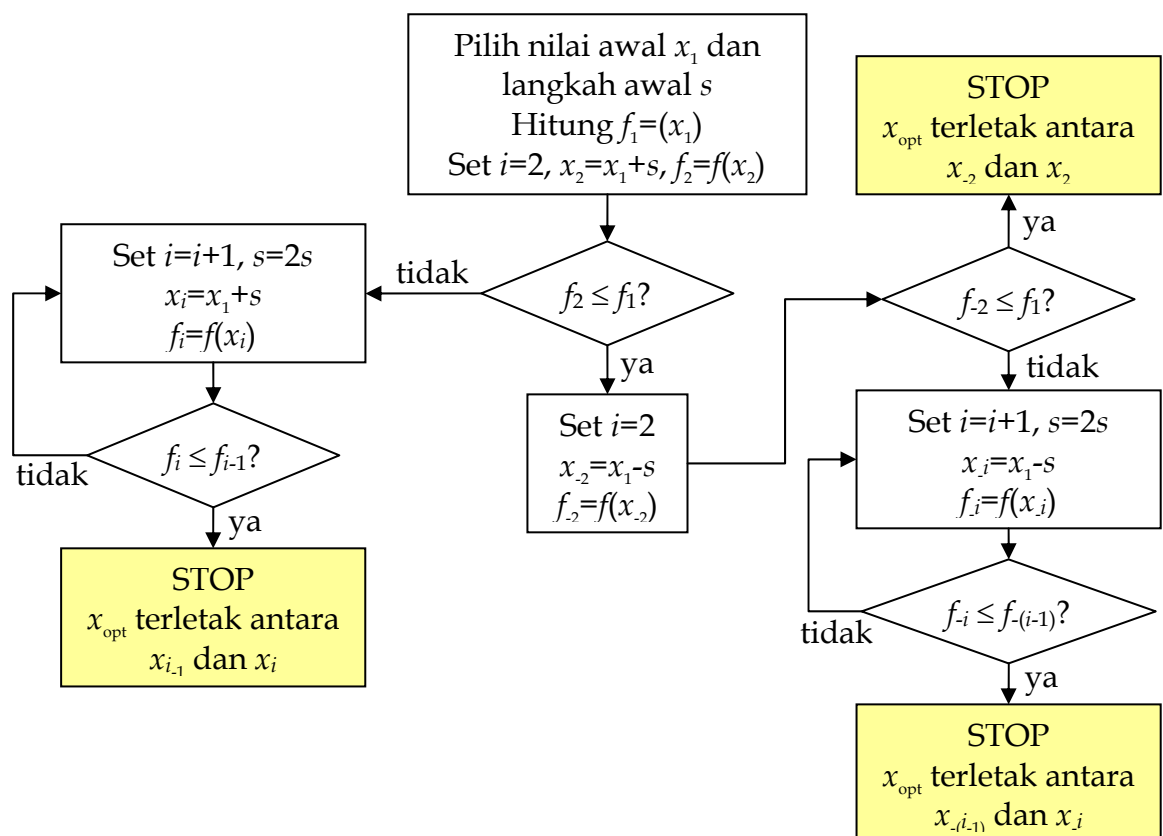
Pilih nilai awal $x_1$ dan langkah awal $s$
Hitung $f_1=(x_1)$
Set $i=2$, $x_2=x_1+s$, $f_2=f(x_2)$

STOP
$x_{opt}$ terletak antara $x_{-2}$ dan $x_2$

ya

Set $i=i+1$, $s=2s$
$x_i=x_1+s$
$f_i=f(x_i)$

tidak

$f_2 \leq f_1$?

$f_{-2} \leq f_1$?

ya

tidak

Set $i=2$
$x_{-2}=x_1-s$
$f_{-2}=f(x_{-2})$

Set $i=i+1$, $s=2s$
$x_{-i}=x_1-s$
$f_{-i}=f(x_{-i})$

$f_i \leq f_{i-1}$?

tidak

ya

STOP
$x_{opt}$ terletak antara $x_{i-1}$ dan $x_i$

$f_{-i} \leq f_{-(i-1)}$?

tidak

ya

STOP
$x_{opt}$ terletak antara $x_{-(i-1)}$ dan $x_{-i}$